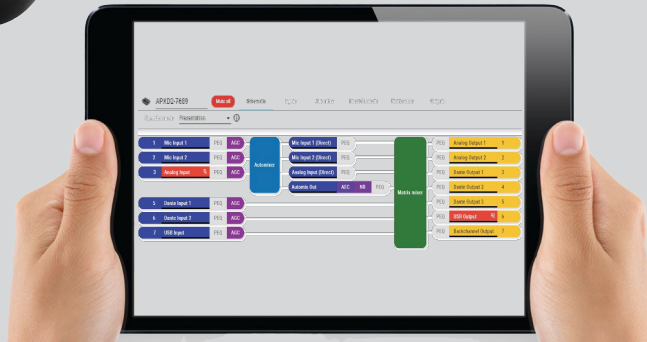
APXD2-7689

Mute all

Schematic

Presentation

1 Mic Input 1 PEQ AGC
2 Mic Input 2 PEQ AGC
3 Analog Input PEQ AGC

Automixer

Mic Input 1 (Direct) PEQ
Mic Input 2 (Direct) PEQ
Analog Input (Direct) PEQ
Automixer Out AEC NR PEQ

5 Dante Input 1 PEQ AGC
6 Dante Input 2 PEQ AGC
7 USB Input PEQ AGC

Matrix mixer

PEQ Analog Output 1 1
PEQ Analog Output 2 2
PEQ Dante Output 1 3
PEQ Dante Output 2 4
PEQ Dante Output 3 5
PEQ USB Output 6
PEQ Backchannel Output 7